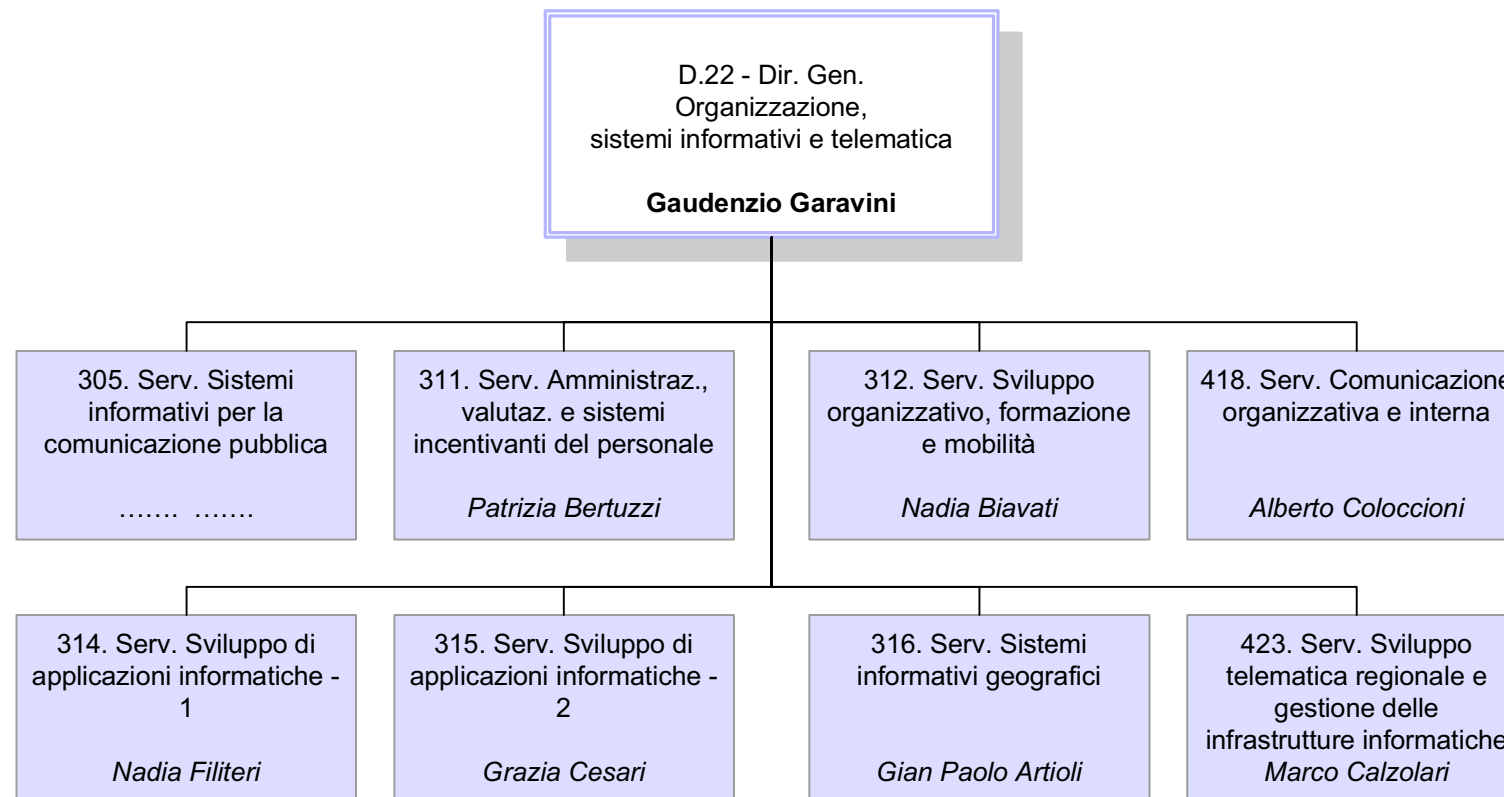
D.22 - Dir. Gen.
Organizzazione,
sistemi informativi e telematica

**Gaudenzio Garavini**

305. Serv. Sistemi informativi per la comunicazione pubblica

……. …….

311. Serv. Amministraz., valutaz. e sistemi incentivanti del personale

*Patrizia Bertuzzi*

312. Serv. Sviluppo organizzativo, formazione e mobilità

*Nadia Biavati*

418. Serv. Comunicazione organizzativa e interna

*Alberto Coloccioni*

314. Serv. Sviluppo di applicazioni informatiche - 1

*Nadia Filiteri*

315. Serv. Sviluppo di applicazioni informatiche - 2

*Grazia Cesari*

316. Serv. Sistemi informativi geografici

*Gian Paolo Artioli*

423. Serv. Sviluppo telematica regionale e gestione delle infrastrutture informatiche

*Marco Calzolari*